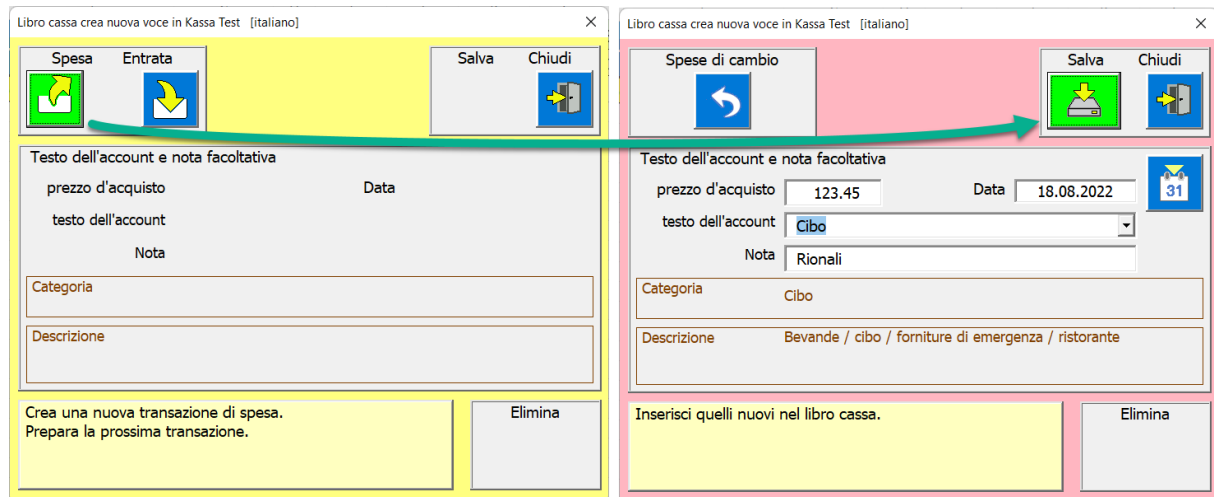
Libro cassa crea nuova voce in Kassa Test [italiano]
×

Spesa
Entrata
Salva
Chiudi

Testo dell'account e nota facoltativa
prezzo d'acquisto
Data
testo dell'account
Nota

Categoria

Descrizione

Crea una nuova transazione di spesa.
Prepara la prossima transazione.

Elimina

Libro cassa crea nuova voce in Kassa Test [italiano]
×

Spese di cambio
Salva
Chiudi

Testo dell'account e nota facoltativa
prezzo d'acquisto 123.45
Data 18.08.2022
31
testo dell'account Cibo
Nota Rionali

Categoria Cibo

Descrizione Bevande / cibo / forniture di emergenza / ristorante

Inserisci quelli nuovi nel libro cassa.

Elimina